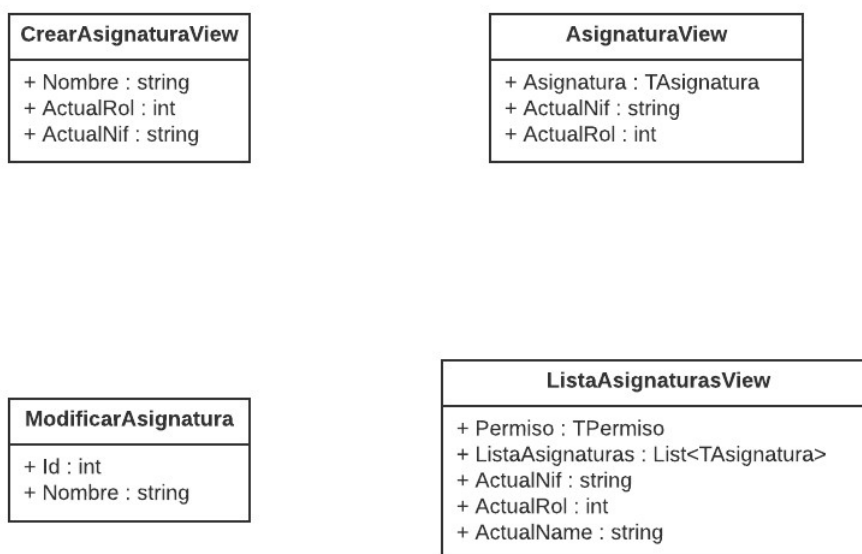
CrearAsignaturaView
+ Nombre : string
+ ActualRol : int
+ ActualNif : string

AsignaturaView
+ Asignatura : TAsignatura
+ ActualNif : string
+ ActualRol : int

ModificarAsignatura
+ Id : int
+ Nombre : string

ListaAsignaturasView
+ Permiso : TPermiso
+ ListaAsignaturas : List<TAsignatura>
+ ActualNif : string
+ ActualRol : int
+ ActualName : string